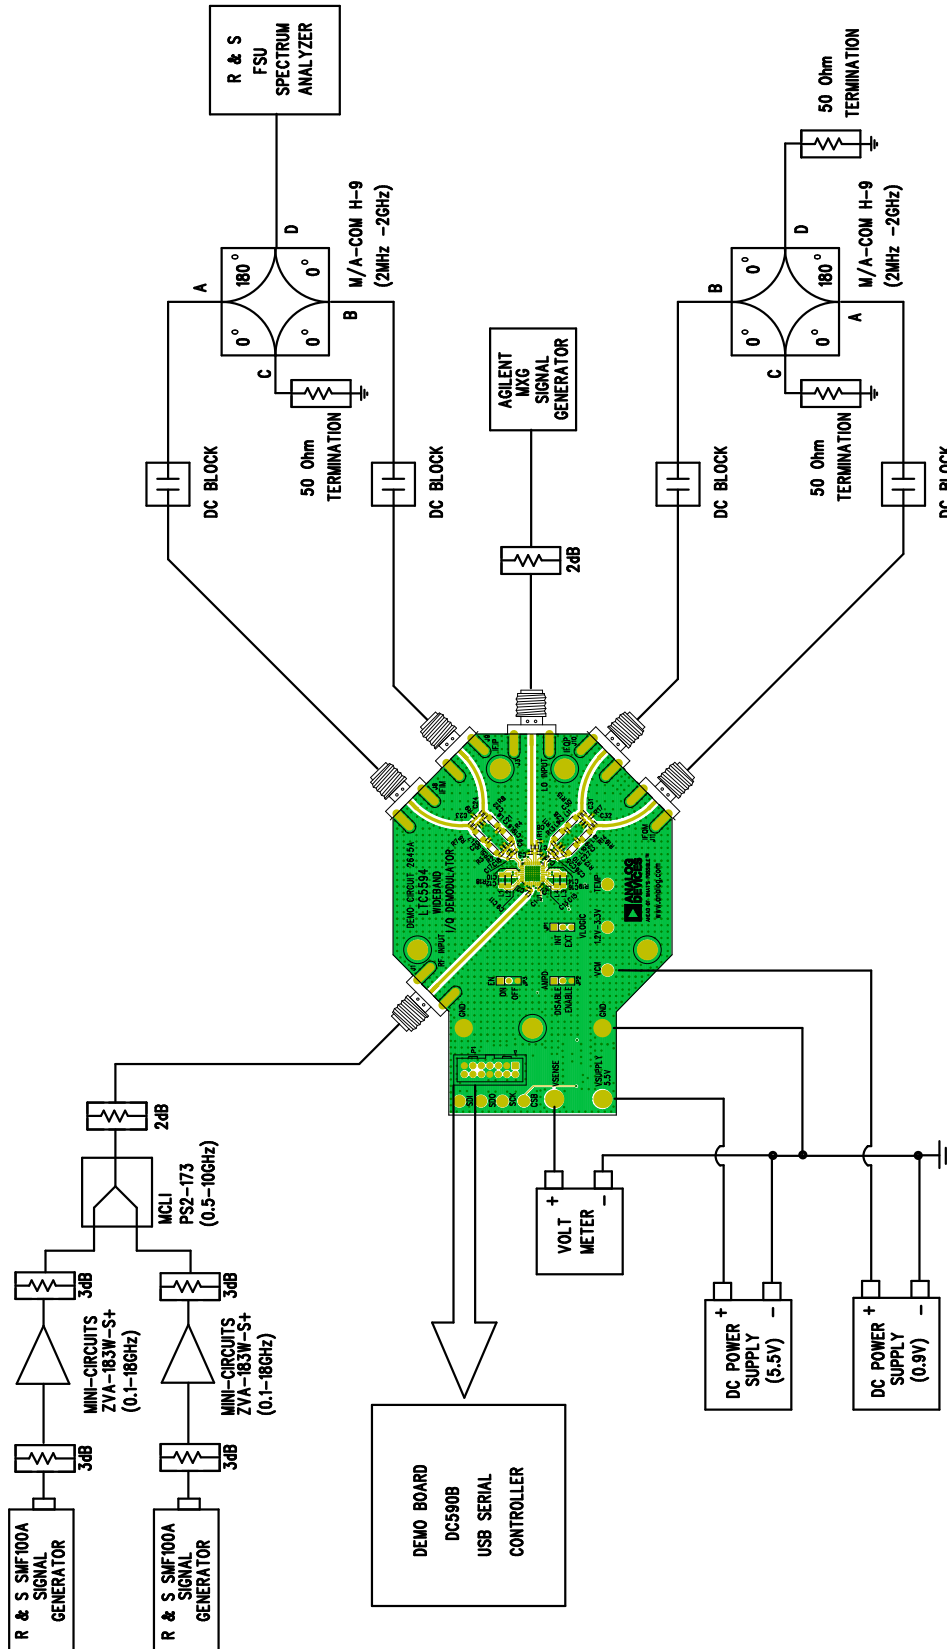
R & S
FSU
SPECTRUM
ANALYZER

50 Ohm
TERMINATION

D
A
180°
0°
0°
0°
B
C
M/A-COM H-9
(2MHz -2GHz)

50 Ohm
TERMINATION

DC BLOCK

DC BLOCK

AGILENT
MXG
SIGNAL
GENERATOR

2dB

B
D
0°
180°
0°
0°
A
C
M/A-COM H-9
(2MHz -2GHz)

DC BLOCK

50 Ohm
TERMINATION

DC BLOCK

DEMO CIRCUIT 2645A
LTC5594
WIDEBAND
I/Q DEMODULATOR

LO INPUT

RF INPUT

GND
VCM
VSUPPLY
5.5V
VSENSE
GND
TEMP
VLOGIC
1.2V-3.3V
INT
EXT
ON
OFF
DISABLE
ENABLE

ANALOG
DEVICES

2dB

MCLI
PS2-173
(0.5-10GHz)

3dB
MINI-CIRCUITS
ZVA-183W-S+
(0.1-18GHz)
3dB

3dB
MINI-CIRCUITS
ZVA-183W-S+
(0.1-18GHz)
3dB

R & S SMF100A
SIGNAL
GENERATOR

R & S SMF100A
SIGNAL
GENERATOR

+
-
VOLT
METER

DEMO BOARD
DC590B
USB SERIAL
CONTROLLER

+
-
DC POWER
SUPPLY
(5.5V)

+
-
DC POWER
SUPPLY
(0.9V)